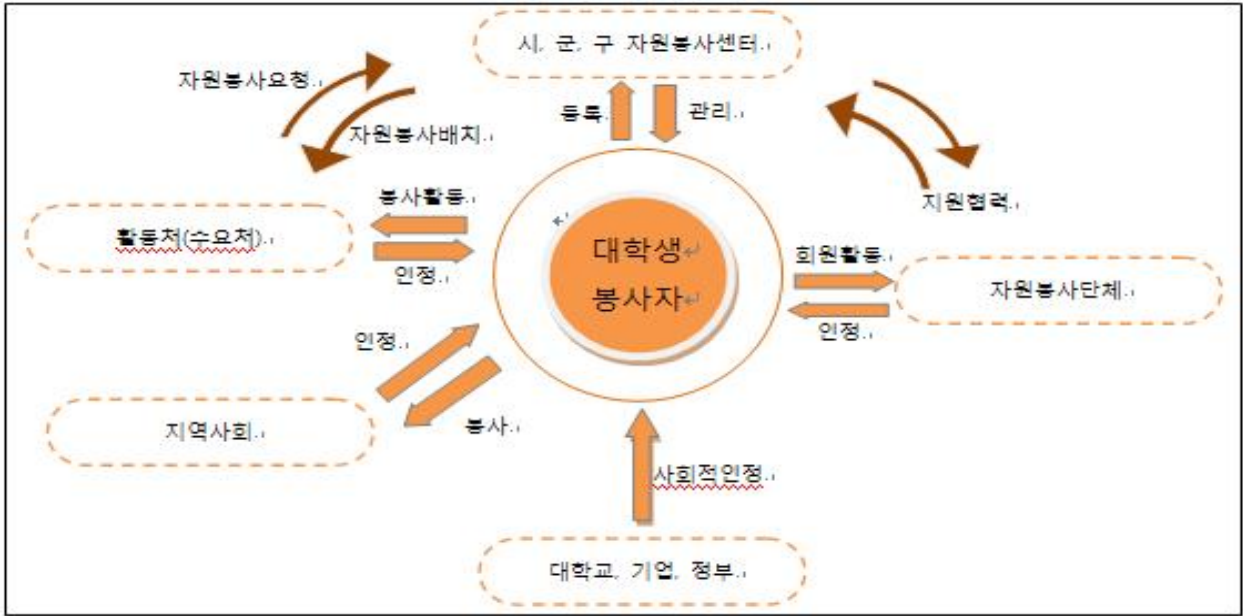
시, 군, 구 자원봉사센터

자원봉사요청

자원봉사배치

등록

관리

지원협력

봉사활동

활동처(수요처)

인정

대학생
봉사자

회원활동

자원봉사단체

인정

인정

지역사회

봉사

사회적인정

대학교, 기업, 정부